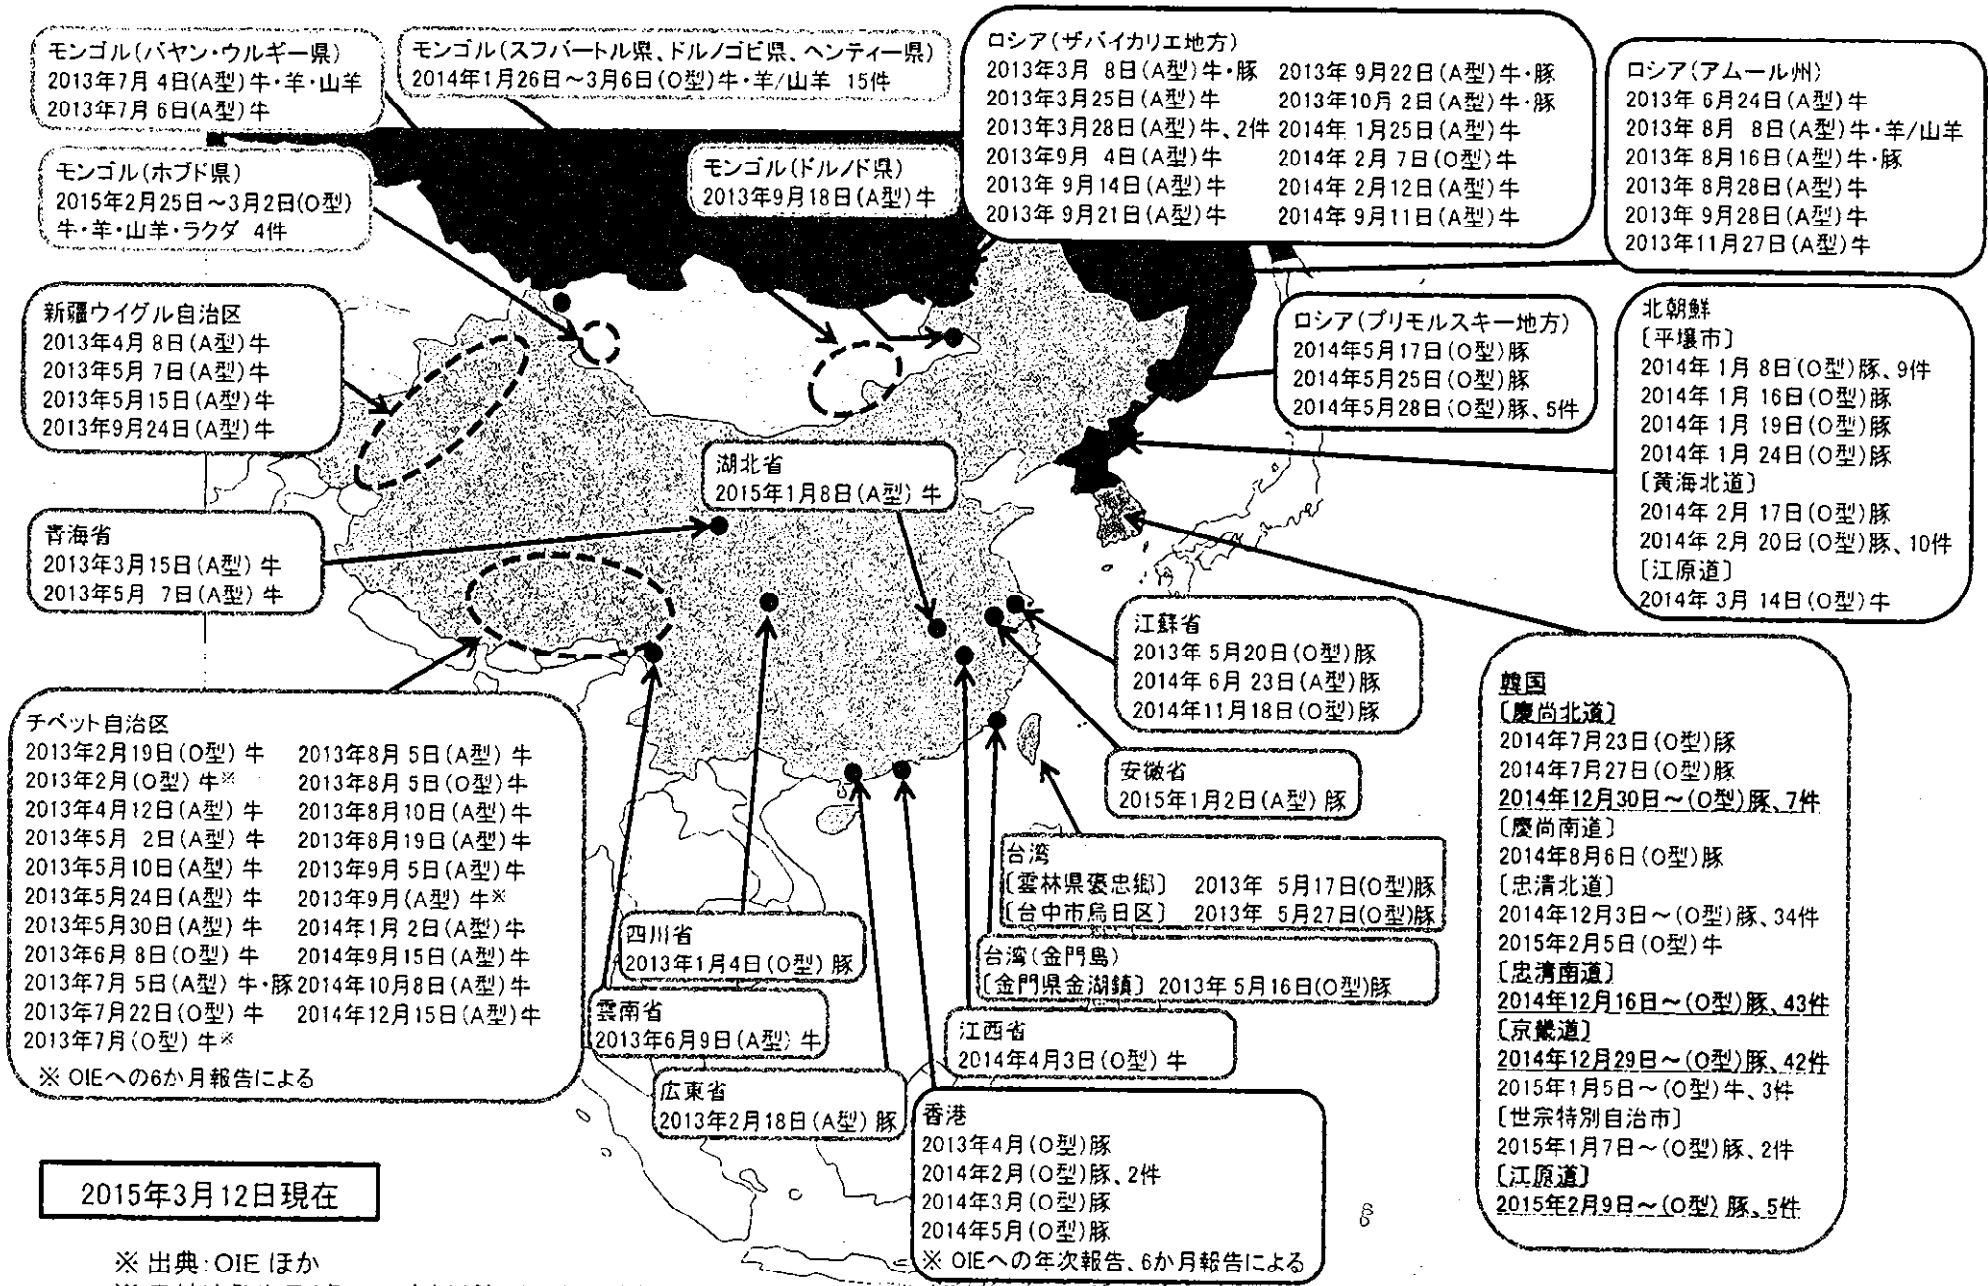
モンゴル(バヤン・ウルギー県)
2013年7月4日(A型)牛・羊・山羊
2013年7月6日(A型)牛

モンゴル(スフバートル県、ドルノゴビ県、ヘンティー県)
2014年1月26日～3月6日(O型)牛・羊/山羊 15件

ロシア(ザバイカリエ地方)
2013年3月8日(A型)牛・豚
2013年3月25日(A型)牛
2013年3月28日(A型)牛、2件
2013年9月4日(A型)牛
2013年9月14日(A型)牛
2013年9月21日(A型)牛
2013年9月22日(A型)牛・豚
2013年10月2日(A型)牛・豚
2014年1月25日(A型)牛
2014年2月7日(O型)牛
2014年2月12日(A型)牛
2014年9月11日(A型)牛

ロシア(アムール州)
2013年6月24日(A型)牛
2013年8月8日(A型)牛・羊/山羊
2013年8月16日(A型)牛・豚
2013年8月28日(A型)牛
2013年9月28日(A型)牛
2013年11月27日(A型)牛

モンゴル(ホブド県)
2015年2月25日～3月2日(O型)牛・羊・山羊・ラクダ 4件

モンゴル(ドルノド県)
2013年9月18日(A型)牛

新疆ウイグル自治区
2013年4月8日(A型)牛
2013年5月7日(A型)牛
2013年5月15日(A型)牛
2013年9月24日(A型)牛

ロシア(プリモルスキー地方)
2014年5月17日(O型)豚
2014年5月25日(O型)豚
2014年5月28日(O型)豚、5件

北朝鮮
〔平壌市〕
2014年1月8日(O型)豚、9件
2014年1月16日(O型)豚
2014年1月19日(O型)豚
2014年1月24日(O型)豚
〔黄海北道〕
2014年2月17日(O型)豚
2014年2月20日(O型)豚、10件
〔江原道〕
2014年3月14日(O型)牛

湖北省
2015年1月8日(A型)牛

青海省
2013年3月15日(A型)牛
2013年5月7日(A型)牛

江蘇省
2013年5月20日(O型)豚
2014年6月23日(A型)豚
2014年11月18日(O型)豚

韓国
〔慶尚北道〕
2014年7月23日(O型)豚
2014年7月27日(O型)豚
2014年12月30日～(O型)豚、7件
〔慶尚南道〕
2014年8月6日(O型)豚
〔忠清北道〕
2014年12月3日～(O型)豚、34件
2015年2月5日(O型)牛
〔忠清南道〕
2014年12月16日～(O型)豚、43件
〔京畿道〕
2014年12月29日～(O型)豚、42件
2015年1月5日～(O型)牛、3件
〔世宗特別自治市〕
2015年1月7日～(O型)豚、2件
〔江原道〕
2015年2月9日～(O型)豚、5件

チベット自治区
2013年2月19日(O型)牛
2013年2月(O型)牛※
2013年4月12日(A型)牛
2013年5月2日(A型)牛
2013年5月10日(A型)牛
2013年5月24日(A型)牛
2013年5月30日(A型)牛
2013年6月8日(O型)牛
2013年7月5日(A型)牛・豚
2013年7月22日(O型)牛
2013年7月(O型)牛※
2013年8月5日(A型)牛
2013年8月5日(O型)牛
2013年8月10日(A型)牛
2013年8月19日(A型)牛
2013年9月5日(A型)牛
2013年9月(A型)牛※
2014年1月2日(A型)牛
2014年9月15日(A型)牛
2014年10月8日(A型)牛
2014年12月15日(A型)牛
※ OIEへの6か月報告による

安徽省
2015年1月2日(A型)豚

台湾
〔雲林県褒忠郷〕 2013年5月17日(O型)豚
〔台中市烏日区〕 2013年5月27日(O型)豚

四川省
2013年1月4日(O型)豚

台湾(金門島)
〔金門県金湖鎮〕 2013年5月16日(O型)豚

雲南省
2013年6月9日(A型)牛

江西省
2014年4月3日(O型)牛

広東省
2013年2月18日(A型)豚

香港
2013年4月(O型)豚
2014年2月(O型)豚、2件
2014年3月(O型)豚
2014年5月(O型)豚
※ OIEへの年次報告、6か月報告による

2015年3月12日現在

※ 出典:OIE ほか

8